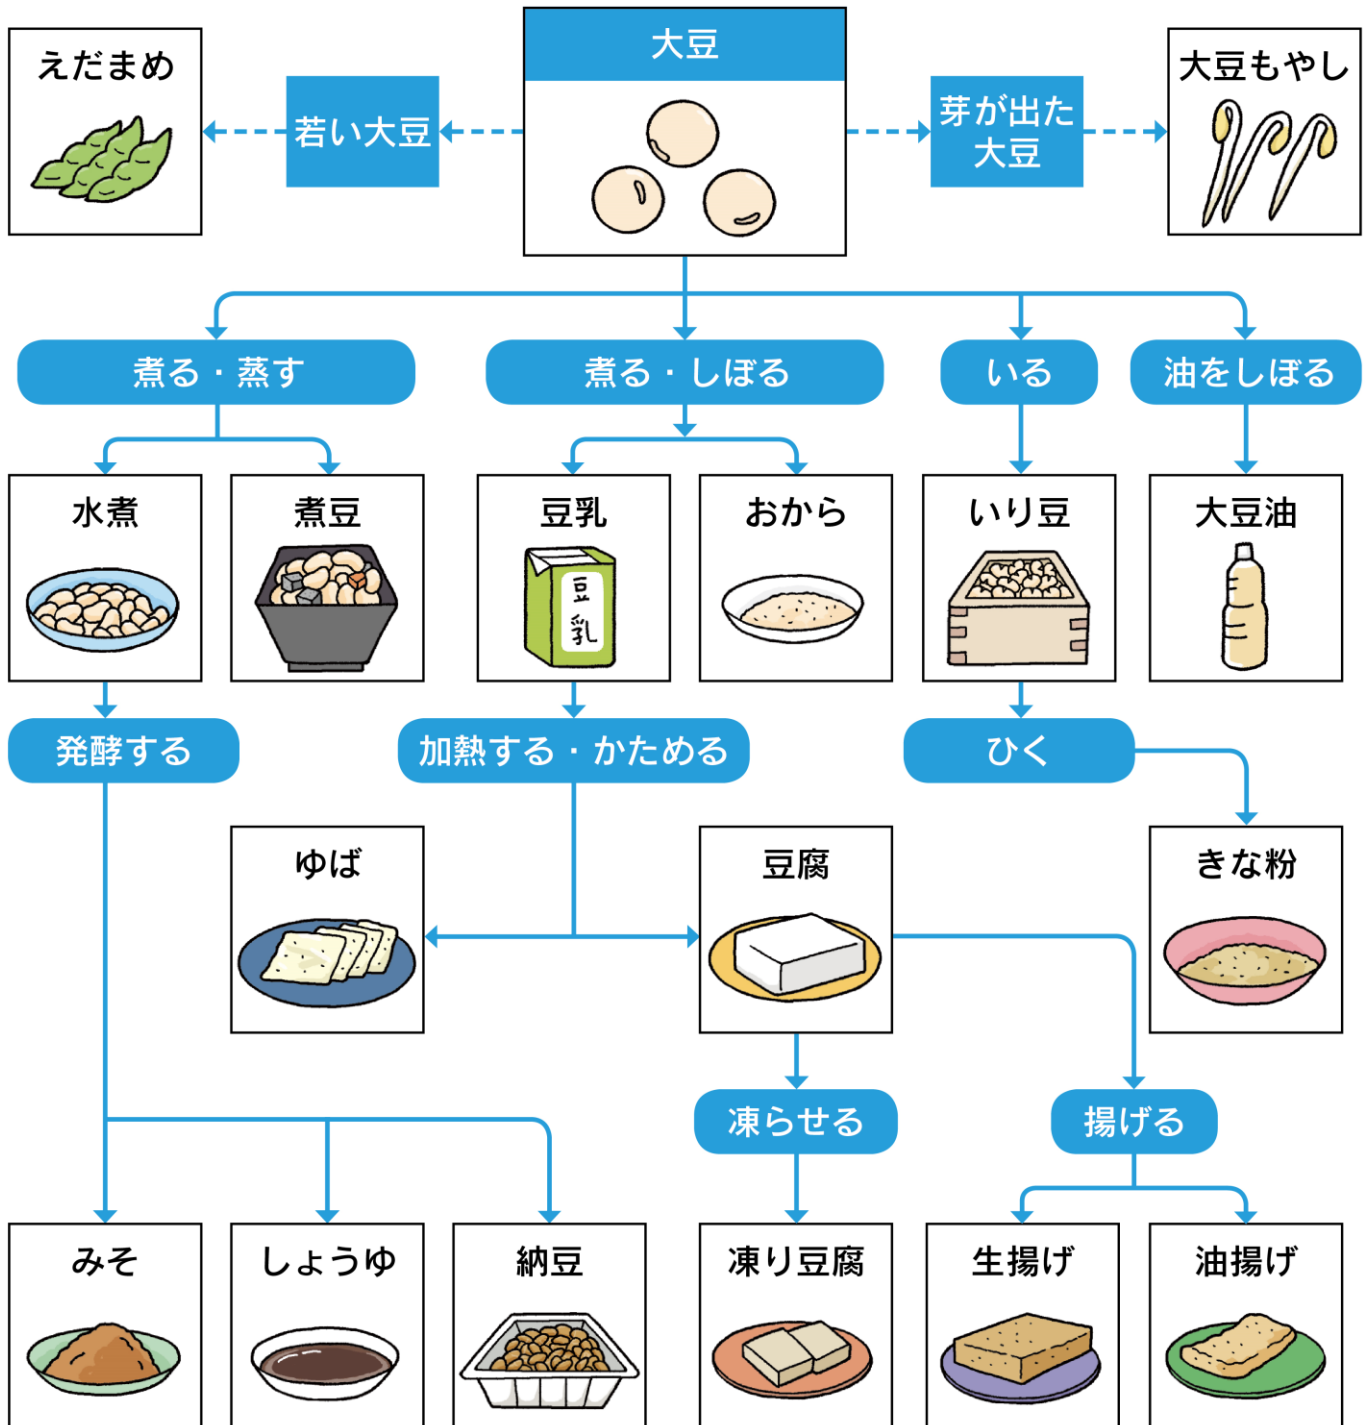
えだまめ

若い大豆

大豆

芽が出た大豆

大豆もやし

煮る・蒸す

煮る・しぼる

いる

油をしぼる

水煮

煮豆

豆乳

豆乳

おから

いり豆

大豆油

発酵する

加熱する・かためる

ひく

ゆば

豆腐

きな粉

凍らせる

揚げる

みそ

しょうゆ

納豆

凍り豆腐

生揚げ

油揚げ